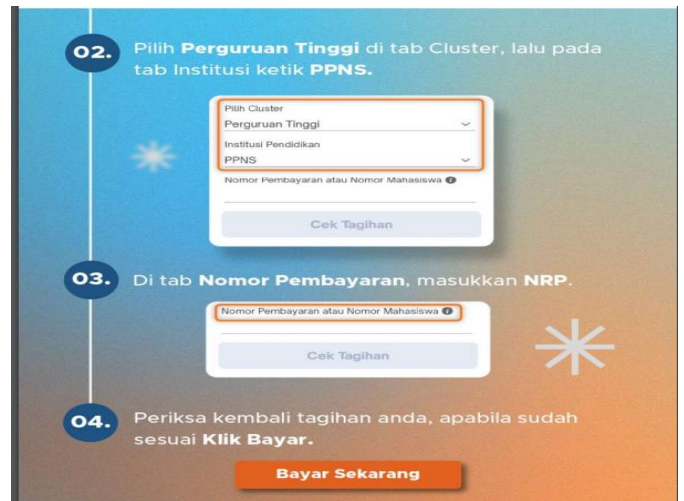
02. Pilih **Perguruan Tinggi** di tab Cluster, lalu pada tab Institusi ketik **PPNS.**

Pilih Cluster
Perguruan Tinggi
Institusi Pendidikan
PPNS
Nomor Pembayaran atau Nomor Mahasiswa
Cek Tagihan

03. Di tab **Nomor Pembayaran**, masukkan **NRP**.

Nomor Pembayaran atau Nomor Mahasiswa
Cek Tagihan

04. Periksa kembali tagihan anda, apabila sudah sesuai **Klik Bayar.**

Bayar Sekarang